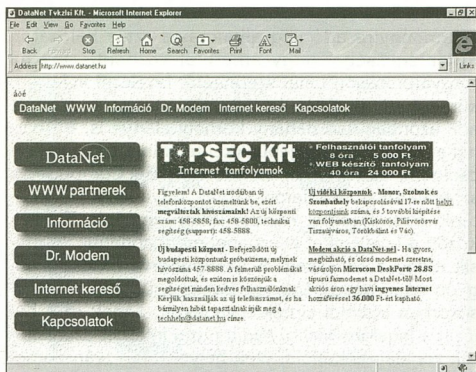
DataNet Tvkzlsi Kft. - Microsoft Internet Explorer

File Edit View Go Favorites Help

Back Forward Stop Refresh Home Search Favorites Print Font Mail

Address http://www.datanet.hu

Links

áóé

DataNet WWW Információ Dr. Modem Internet kereső Kapcsolatok

DataNet

WWW partnerek

Információ

Dr. Modem

Internet kereső

Kapcsolatok

T*PSEC Kft

Internet tanfolyamok

• Felhasználói tanfolyam 8 óra 5 000 Ft
• WEB készítő tanfolyam 40 óra 24 000 Ft

Figyelem! A DataNet irodáiban új telefonközpontot üzemeltünk be, ezért megváltoztak hívószámaink! Az új központi szám: 458-5858, fax: 458-5800, technikai segítség (support): 458-5888.

Új budapesti központ - Befejeződött új budapesti központunk próbaüzeme, melynek hívószáma 457-8888. A felmerült problémákat megoldottuk, és ezúton is köszönjük a segítséget minden kedves felhasználóinknak. Kérjük, használják az új telefonszámot, és ha bármilyen hibát tapasztalnak írjék meg a techhelp@datanet.hu címre.

Új vidéki központok - Monor, Szolnok és Szombathely bekapcsolásával 17-re nőtt helyi központjaink száma, és 5 további kiépítése van folyamatban (Kiskőrös, Pilisvörösvár, Tiszaújváros, Törökbálint és Vác).

Modem akció a DataNet-nél - Ha gyors, megbízható, és olcsó modemet szeretne, vásároljon Microcom DeskPorte 28.8S típusú faxmodemet a DataNet-tól! Most akciós áron egy havi ingyenes Internet hozzáféréssel 36.000 Ft-ért kapható.